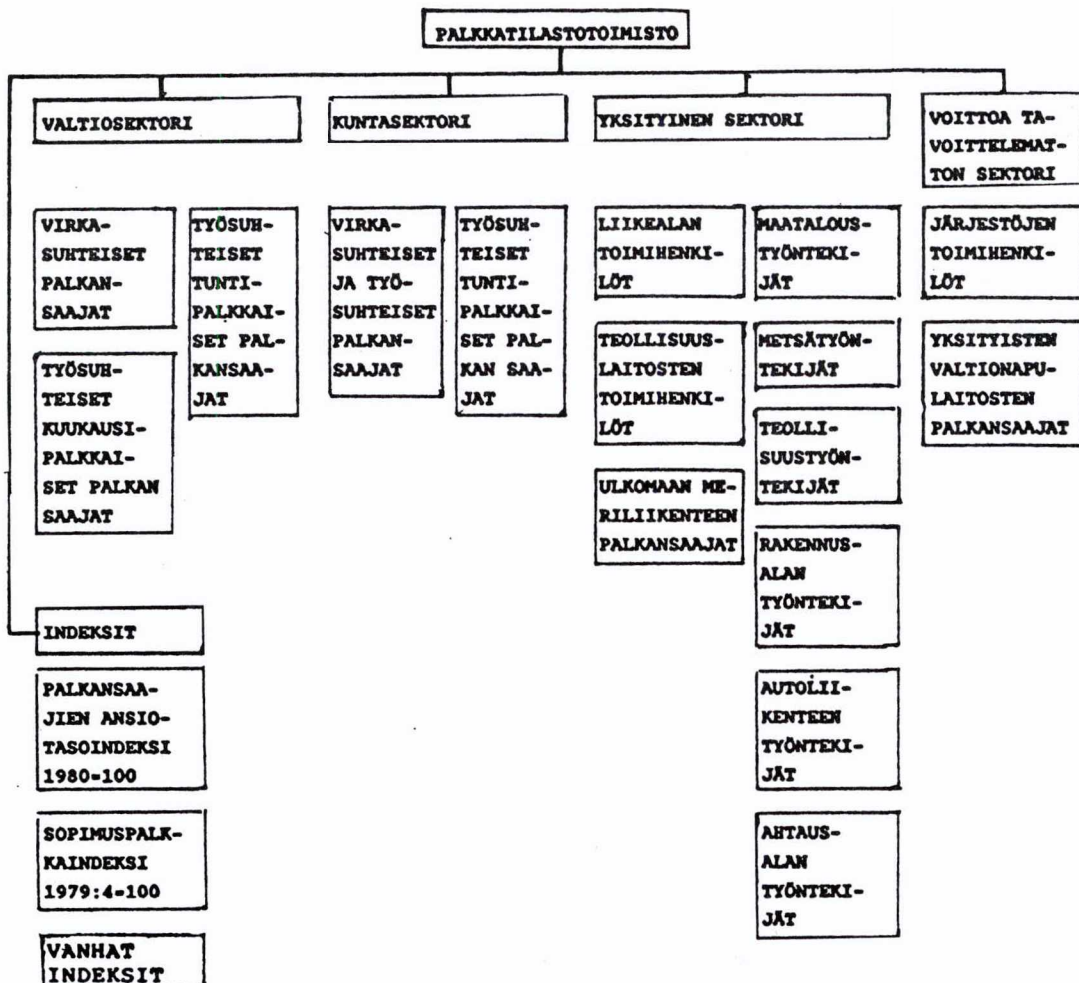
PALKKATILASTOTOIMISTO

VALTIOSEKTORI

VIRKASUHTEISET PALKANSAAJAT

TYÖSUHTEISET KUUKAUSIPALKKAISET PALKAN SAAJAT

TYÖSUHTEISET TUNTIPALKKAISET PALKANSAAJAT

KUNTASEKTORI

VIRKASUHTEISET JA TYÖSUHTEISET PALKANSAAJAT

TYÖSUHTEISET TUNTIPALKKAISET PALKAN SAAJAT

YKSITYINEN SEKTORI

LIIKEALAN TOIMIHENKILÖT

TEOLLISUUSLAITOSTEN TOIMIHENKILÖT

ULKOMAAN MERILIIKENTEEN PALKANSAAJAT

MAATALOUSTYÖNTEKIJÄT

METSÄTYÖNTEKIJÄT

TEOLLISUUSTYÖNTEKIJÄT

RAKENNUSALAN TYÖNTEKIJÄT

AUTOLIIKENTEEN TYÖNTEKIJÄT

AHTAUSALAN TYÖNTEKIJÄT

VOITTOA TAVOITTELEMATTON SEKTORI

JÄRJESTÖJEN TOIMIHENKILÖT

YKSITYISTEN VALTIONAPULAITOSTEN PALKANSAAJAT

INDEKSIT

PALKANSAAJIEN ANSIOTASOINDEKSI 1980=100

SOPIMUSPALKKAINDEKSI 1979:4=100

VANHAT INDEKSIT